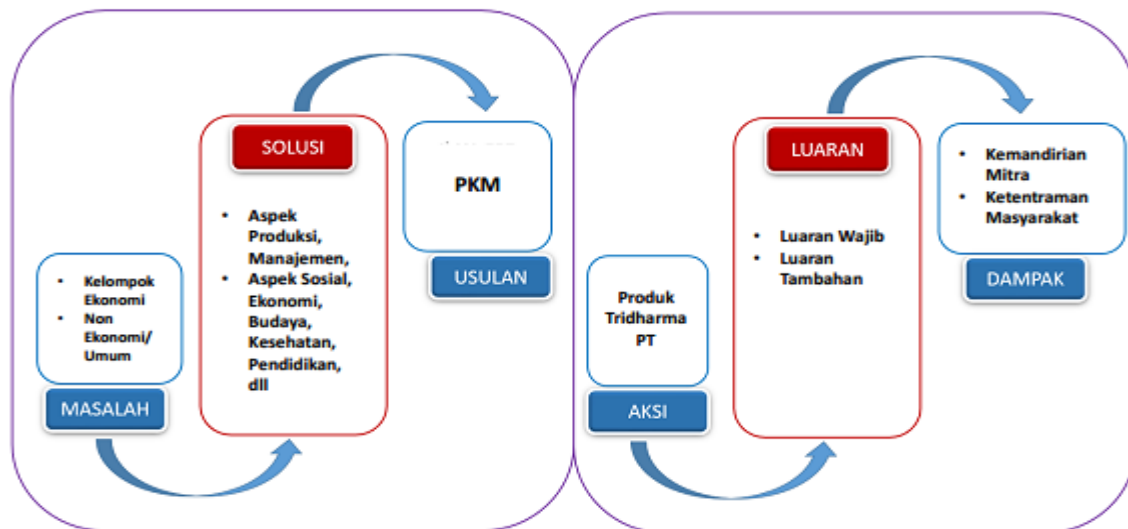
SOLUSI

- Aspek Produksi, Manajemen,
- Aspek Sosial, Ekonomi, Budaya, Kesehatan, Pendidikan, dll

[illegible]

PKM

USULAN

- Kelompok Ekonomi
- Non Ekonomi/ Umum

MASALAH

LUARAN

- Luaran Wajib
- Luaran Tambahan

- Kemandirian Mitra
- Ketentraman Masyarakat

DAMPAK

Produk Tridharma PT

AKSI